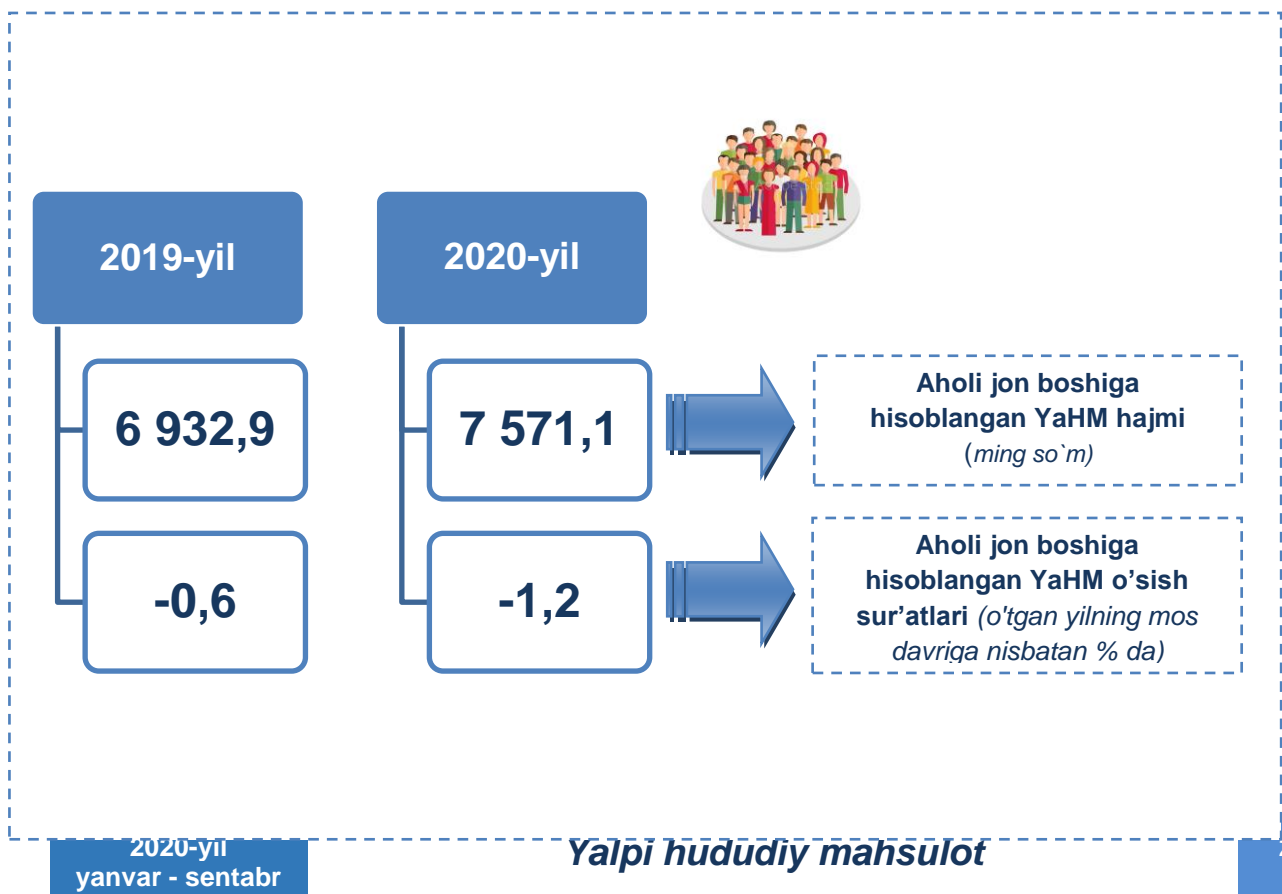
2019-yil

6 932,9

-0,6

2020-yil

7 571,1

-1,2

Aholi jon boshiga hisoblangan YaHM hajmi (ming so`m)

Aholi jon boshiga hisoblangan YaHM o'sish sur'atlari (o'tgan yilning mos davriga nisbatan % da)

2020-yil yanvar - sentabr

Yalpi hududiy mahsulot

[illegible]